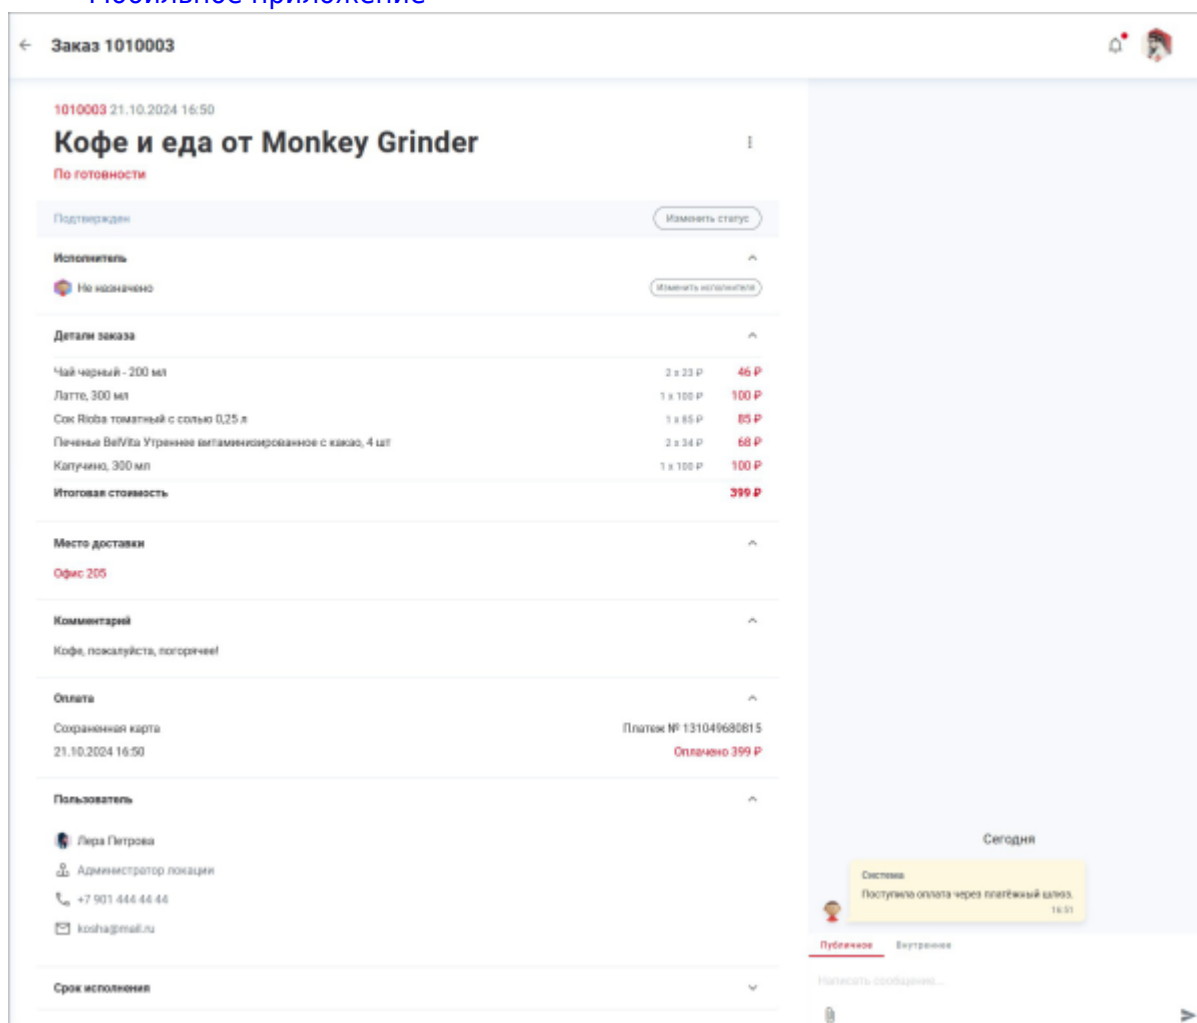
Мобильное приложение

Заказ 1010003

1010003 21.10.2024 16:50

Кофе и еда от Monkey Grinder

По готовности

Подтвержден

Изменить статус

Исполнитель

Не назначено

Изменить исполнителя

Детали заказа

| | | |
|---|---|---|
| Чай черный - 200 мл | 2 x 23 ₽ | 46 ₽ |
| Латте, 300 мл | 1 x 100 ₽ | 100 ₽ |
| Сок Rioba томатный с солью 0,25 л | 1 x 85 ₽ | 85 ₽ |
| Печенье BelVita Утреннее витаминизированное с какао, 4 шт | 2 x 34 ₽ | 68 ₽ |
| Капучино, 300 мл | 1 x 100 ₽ | 100 ₽ |
| Итоговая стоимость | | 399 ₽ |

Место доставки

Офис 205

Комментарий

Кофе, пожалуйста, погорячее!

Оплата

Сохраненная карта

Платеж № 131049680815

21.10.2024 16:50

Оплачено 399 ₽

Пользователь

Лера Петрова

Администратор локации

+7 901 444 44 44

kosha@mail.ru

Срок исполнения

Сегодня

Система

Поступила оплата через платёжный шлюз.

16:51

Публичное

Внутреннее

Написать сообщение...